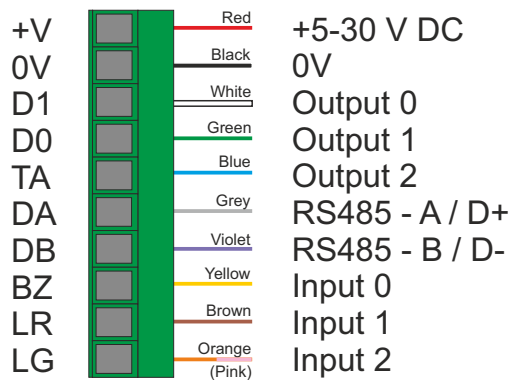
| | | |
|---|---|---|
| +V | Red | +5-30 V DC |
| 0V | Black | 0V |
| D1 | White | Output 0 |
| D0 | Green | Output 1 |
| TA | Blue | Output 2 |
| DA | Grey | RS485 - A / D+ |
| DB | Violet | RS485 - B / D- |
| BZ | Yellow | Input 0 |
| LR | Brown | Input 1 |
| LG | Orange (Pink) | Input 2 |